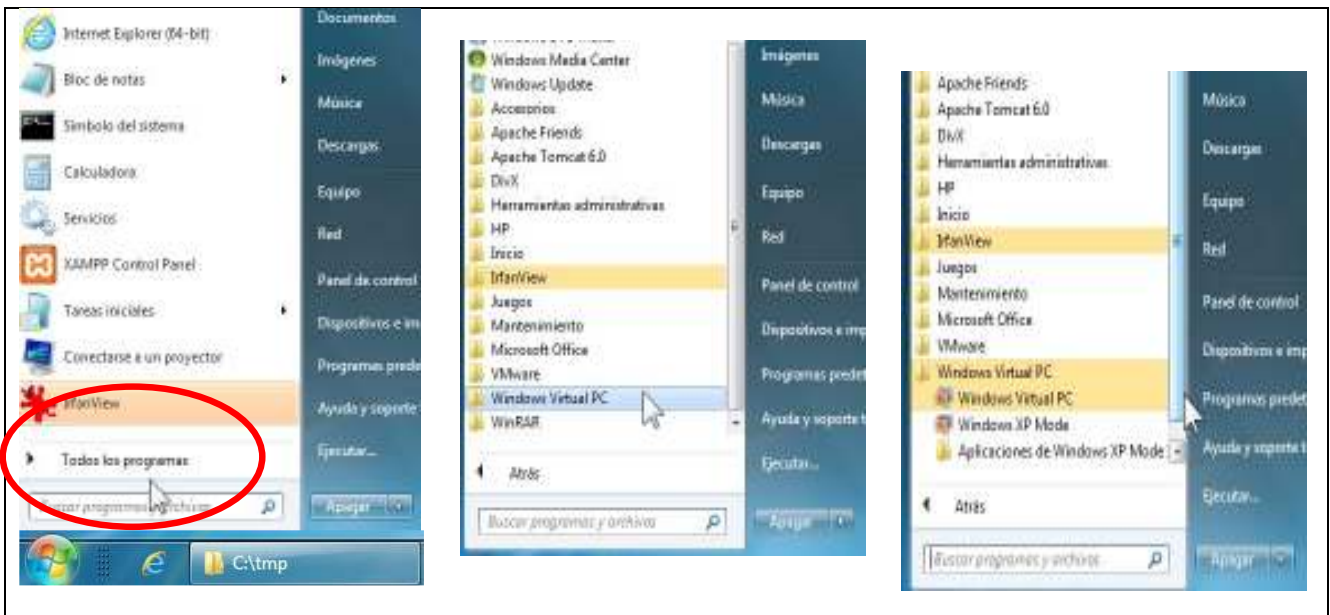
Internet Explorer (64-bit)
Bloc de notas
Símbolo del sistema
Calculadora
Servicios
XAMPP Control Panel
Tareas iniciales
Conectarse a un proyector
IrfanView
Todos los programas
Buscar programas y archivos
Documentos
Imágenes
Música
Descargas
Equipo
Red
Panel de control
Dispositivos e im
Programas prede
Ayuda y soporte
Ejecutar...
Apagar
C:\tmp

Windows Media Center
Windows Update
Accesorios
Apache Friends
Apache Tomcat 6.0
DivX
Herramientas administrativas
HP
Inicio
IrfanView
Juegos
Mantenimiento
Microsoft Office
VMware
Windows Virtual PC
WinRAR
Atrás
Buscar programas y archivos
Imágenes
Música
Descargas
Equipo
Red
Panel de control
Dispositivos e imp
Programas predet
Ayuda y soporte t
Ejecutar...
Apagar

Apache Friends
Apache Tomcat 6.0
DivX
Herramientas administrativas
HP
Inicio
IrfanView
Juegos
Mantenimiento
Microsoft Office
VMware
Windows Virtual PC
Windows Virtual PC
Windows XP Mode
Aplicaciones de Windows XP Mode
Atrás
Buscar programas y archivos
Música
Descargas
Equipo
Red
Panel de control
Dispositivos e imp
Programas predet
Ayuda y soporte t
Ejecutar...
Apagar